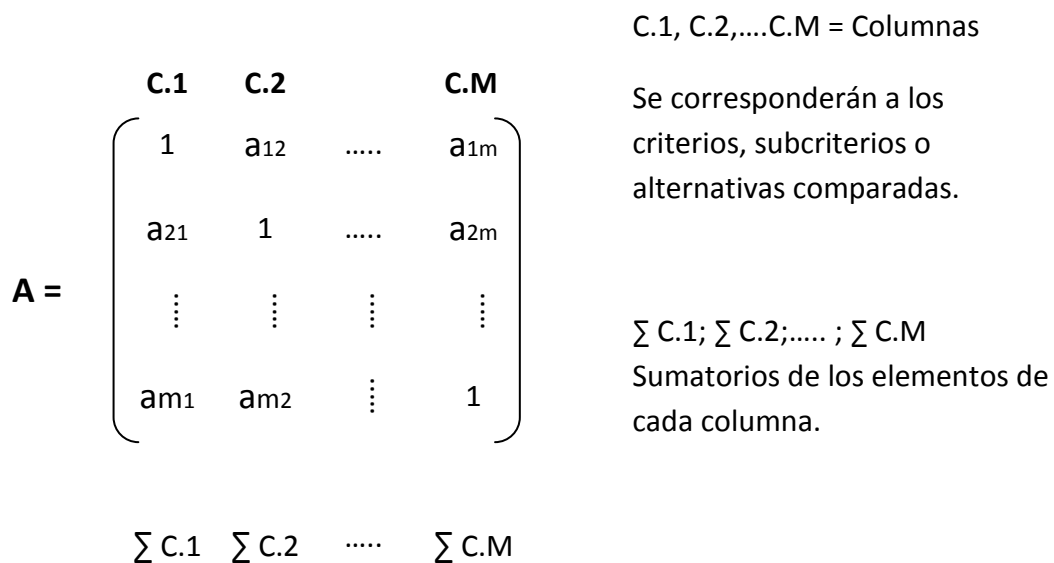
C.1, C.2,….C.M = Columnas

Se corresponderán a los criterios, subcriterios o alternativas comparadas.

$\sum$ C.1; $\sum$ C.2;….. ; $\sum$ C.M
Sumatorios de los elementos de cada columna.

$$A = \begin{pmatrix} 1 & a_{12} & \cdots & a_{1m} \\ a_{21} & 1 & \cdots & a_{2m} \\ \vdots & \vdots & \vdots & \vdots \\ a_{m1} & a_{m2} & \vdots & 1 \end{pmatrix}$$

with column headers **C.1**, **C.2**, **C.M**

$\sum$ C.1 $\sum$ C.2 ….. $\sum$ C.M